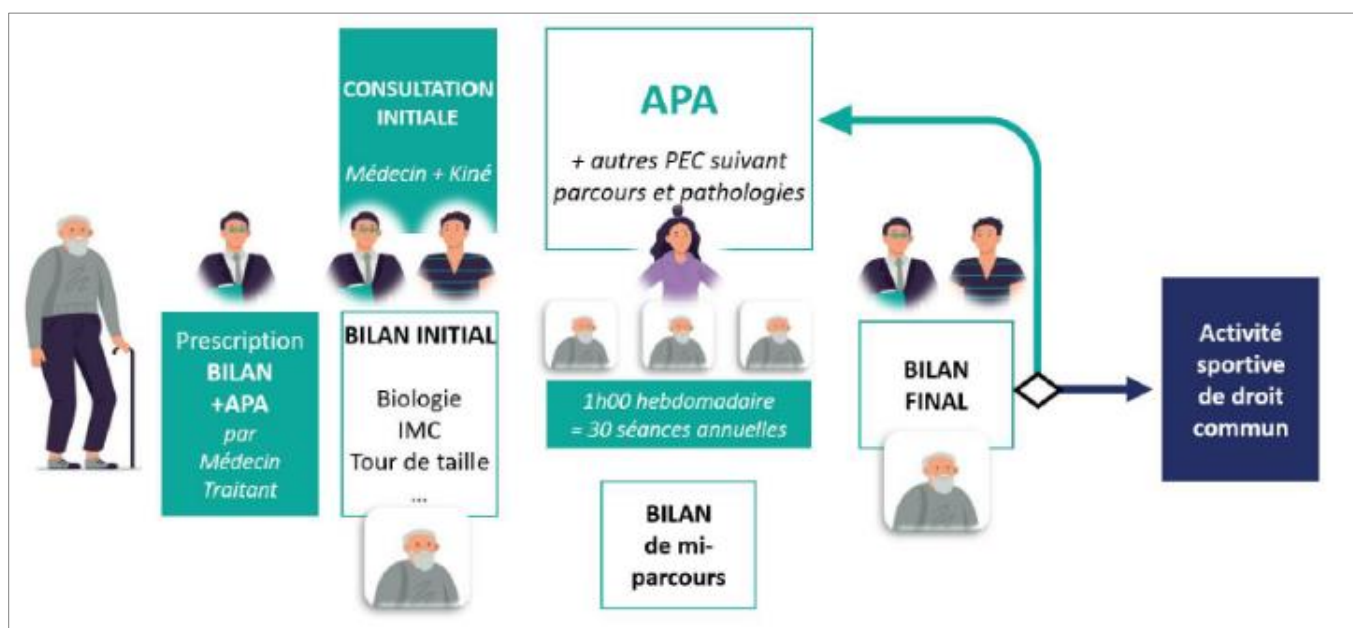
CONSULTATION INITIALE

Médecin + Kiné

APA

+ autres PEC suivant parcours et pathologies

Prescription BILAN +APA par Médecin Traitant

BILAN INITIAL

Biologie
IMC
Tour de taille
...

1h00 hebdomadaire
= 30 séances annuelles

BILAN de mi-parcours

BILAN FINAL

Activité sportive de droit commun